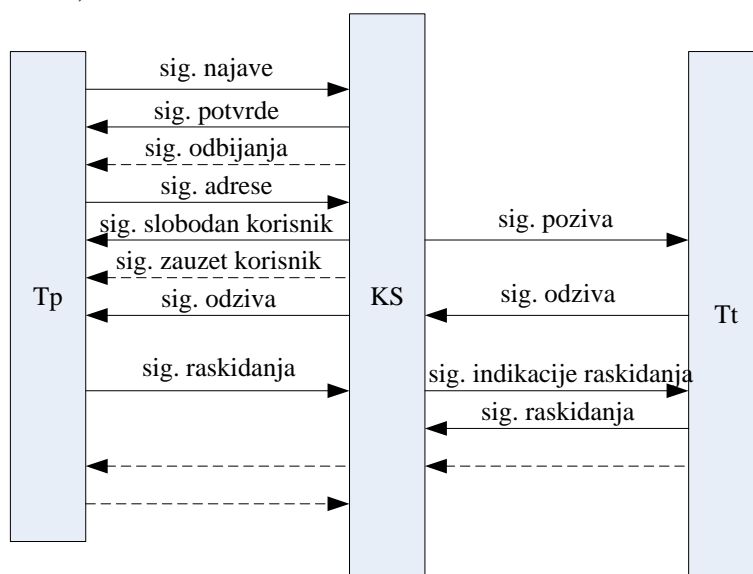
sig. najave
sig. potvrde
sig. odbijanja
sig. adrese
sig. slobodan korisnik
sig. zauzet korisnik
sig. odziva
sig. raskidanja

Tp

KS

sig. poziva
sig. odziva
sig. indikacije raskidanja
sig. raskidanja

Tt